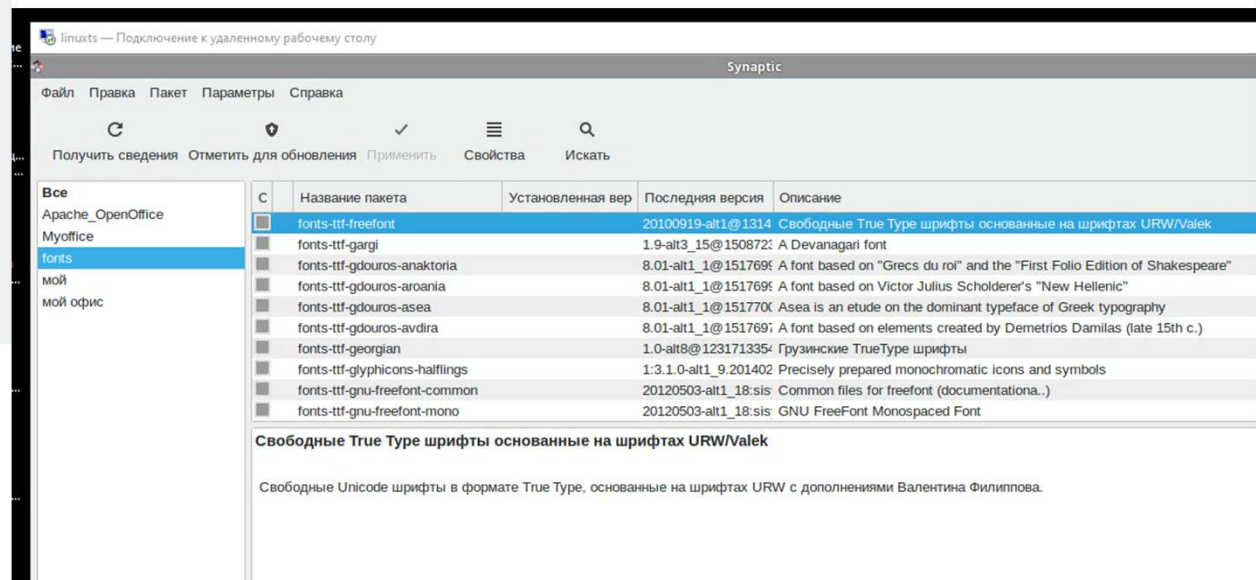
linuxts — Подключение к удаленному рабочему столу

Synaptic

Файл Правка Пакет Параметры Справка

Получить сведения Отметить для обновления Применить Свойства Искать

Все
Apache_OpenOffice
Myoffice
fonts
мой
мой офис

| С | Название пакета | Установленная вер | Последняя версия | Описание |
|---|---|---|---|---|
| | fonts-ttf-freefont | | 20100919-alt1@1314 | Свободные True Type шрифты основанные на шрифтах URW/Valek |
| | fonts-ttf-gargi | | 1.9-alt3_15@150872 | A Devanagari font |
| | fonts-ttf-gdouros-anaktoria | | 8.01-alt1_1@151769 | A font based on "Grecs du roi" and the "First Folio Edition of Shakespeare" |
| | fonts-ttf-gdouros-aroania | | 8.01-alt1_1@151769 | A font based on Victor Julius Scholderer's "New Hellenic" |
| | fonts-ttf-gdouros-asea | | 8.01-alt1_1@151770 | Asea is an etude on the dominant typeface of Greek typography |
| | fonts-ttf-gdouros-avdira | | 8.01-alt1_1@151769 | A font based on elements created by Demetrios Damilas (late 15th c.) |
| | fonts-ttf-georgian | | 1.0-alt8@123171335 | Грузинские TrueType шрифты |
| | fonts-ttf-glyphicons-halflings | | 1:3.1.0-alt1_9.201402 | Precisely prepared monochromatic icons and symbols |
| | fonts-ttf-gnu-freefont-common | | 20120503-alt1_18:sis | Common files for freefont (documentationa..) |
| | fonts-ttf-gnu-freefont-mono | | 20120503-alt1_18:sis | GNU FreeFont Monospaced Font |

Свободные True Type шрифты основанные на шрифтах URW/Valek

Свободные Unicode шрифты в формате True Type, основанные на шрифтах URW с дополнениями Валентина Филиппова.